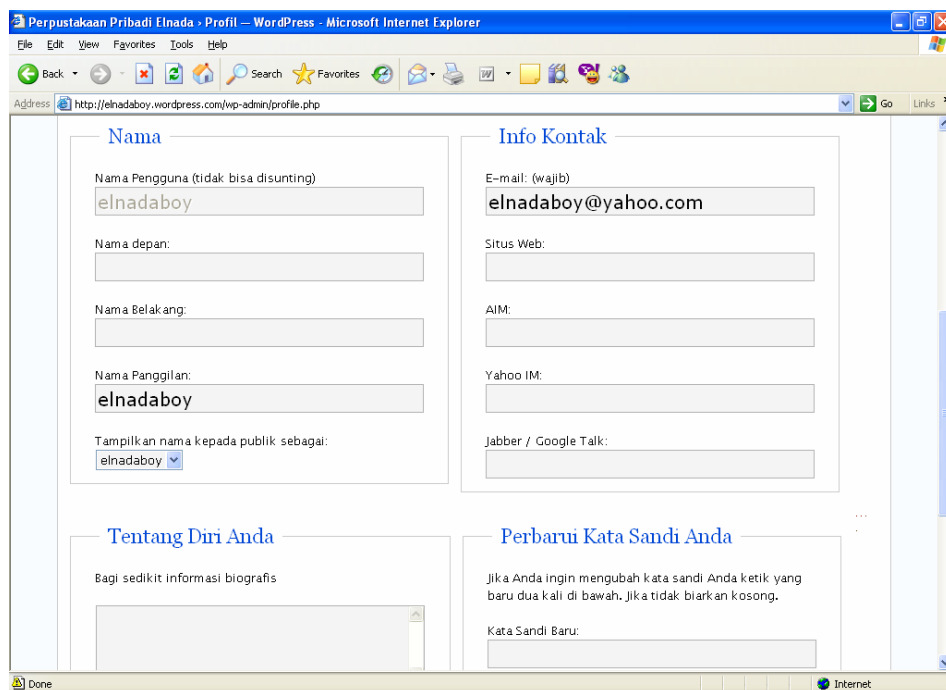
Perpustakaan Pribadi Elnada › Profil — WordPress - Microsoft Internet Explorer

File Edit View Favorites Tools Help

Back Search Favorites

Address http://elnadaboy.wordpress.com/wp-admin/profile.php Go Links

Nama

Nama Pengguna (tidak bisa disunting)

elnadaboy

Nama depan:

Nama Belakang:

Nama Panggilan:

elnadaboy

Tampilkan nama kepada publik sebagai:

elnadaboy

Info Kontak

E-mail: (wajib)

elnadaboy@yahoo.com

Situs Web:

AIM:

Yahoo IM:

Jabber / Google Talk:

Tentang Diri Anda

Bagi sedikit informasi biografis

Perbarui Kata Sandi Anda

Jika Anda ingin mengubah kata sandi Anda ketik yang baru dua kali di bawah. Jika tidak biarkan kosong.

Kata Sandi Baru:

Done Internet